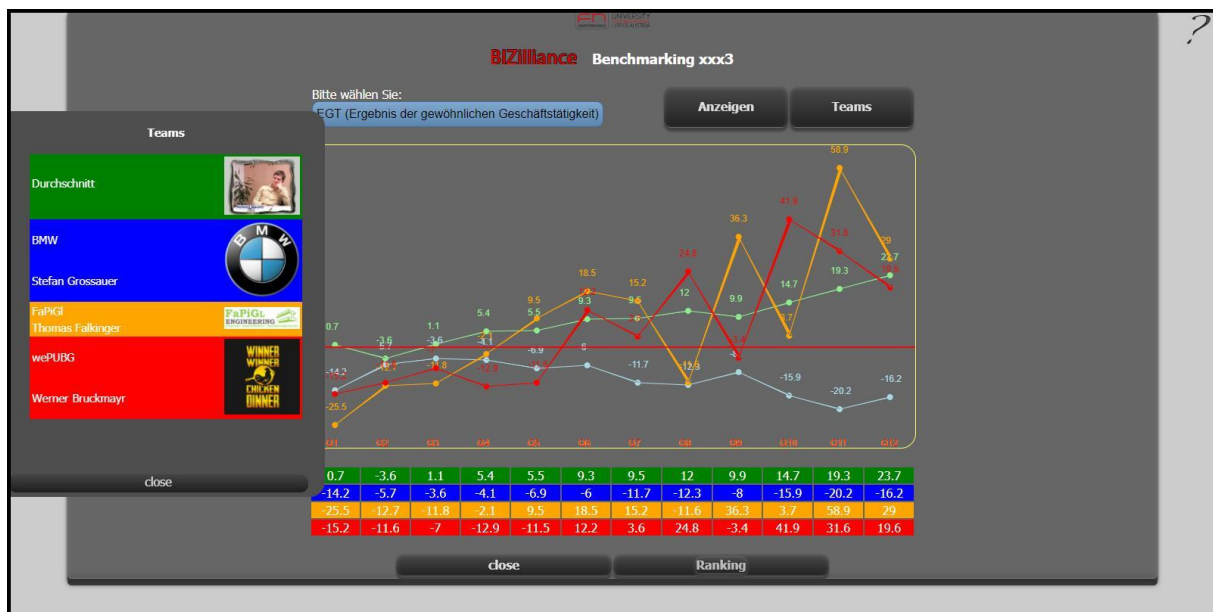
BIZillIance Benchmarking xxx3

?

Bitte wählen Sie:
EGT (Ergebnis der gewöhnlichen Geschäftstätigkeit)

Anzeigen

Teams

Teams

Durchschnitt

BMW

Stefan Grossauer

FaPiGl
Thomas Falkinger

FaPiGL ENGINEERING

wePUBG

WINNER WINNER CHICKEN DINNER

Werner Bruckmayr

close

0.7
-14.2
-25.5
-3.6
1.1
-3.6
5.4
-4.1
9.5
5.5
-6.9
18.5
9.3
-6
15.2
9.5
-11.7
24.8
12
-12.3
36.3
9.9
-8
41.9
14.7
3.7
-15.9
58.9
31.6
19.3
-20.2
29
23.7
-16.2

| 0.7 | -3.6 | 1.1 | 5.4 | 5.5 | 9.3 | 9.5 | 12 | 9.9 | 14.7 | 19.3 | 23.7 |
|---|---|---|---|---|---|---|---|---|---|---|---|
| -14.2 | -5.7 | -3.6 | -4.1 | -6.9 | -6 | -11.7 | -12.3 | -8 | -15.9 | -20.2 | -16.2 |
| -25.5 | -12.7 | -11.8 | -2.1 | 9.5 | 18.5 | 15.2 | -11.6 | 36.3 | 3.7 | 58.9 | 29 |
| -15.2 | -11.6 | -7 | -12.9 | -11.5 | 12.2 | 3.6 | 24.8 | -3.4 | 41.9 | 31.6 | 19.6 |

close

Ranking